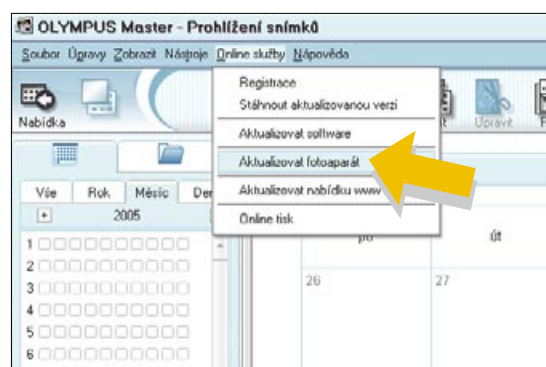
OLYMPUS Master - Prohlížení snímků

Soubor Úpravy Zobrazit Nástroje Online služby Nápověda

Registrace
Stáhnout aktualizovanou verzi
Aktualizovat software
Aktualizovat fotoaparát
Aktualizovat nabídku www
Online tisk

Nabídka

Upravit

Vše Rok Měsíc De

2005

1
2
3
4
5
6

po
út
26
27